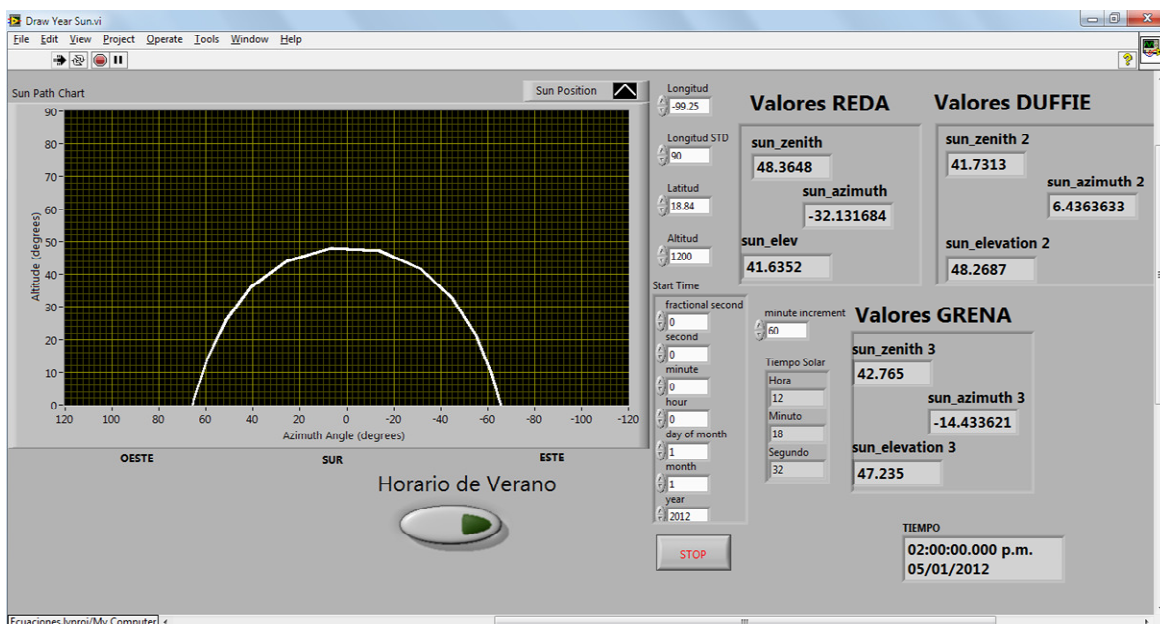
Draw Year Sun.vi

File Edit View Project Operate Tools Window Help

Sun Path Chart

Sun Position

90
80
70
60
50
40
30
20
10
0

Altitude (degrees)

120 100 80 60 40 20 0 -20 -40 -60 -80 -100 -120

Azimuth Angle (degrees)

OESTE SUR ESTE

Horario de Verano

Longitud
-99.25

Longitud STD
90

Latitud
18.84

Altitud
1200

Start Time

fractional second
0
second
0
minute
0
hour
0
day of month
1
month
1
year
2012

STOP

Valores REDA

sun_zenith
48.3648

sun_azimuth
-32.131684

sun_elev
41.6352

Valores DUFFIE

sun_zenith 2
41.7313

sun_azimuth 2
6.4363633

sun_elevation 2
48.2687

minute increment
60

Tiempo Solar
Hora
12
Minuto
18
Segundo
32

Valores GRENA

sun_zenith 3
42.765

sun_azimuth 3
-14.433621

sun_elevation 3
47.235

TIEMPO
02:00:00.000 p.m.
05/01/2012

Ecuaciones.lvproj/My Computer